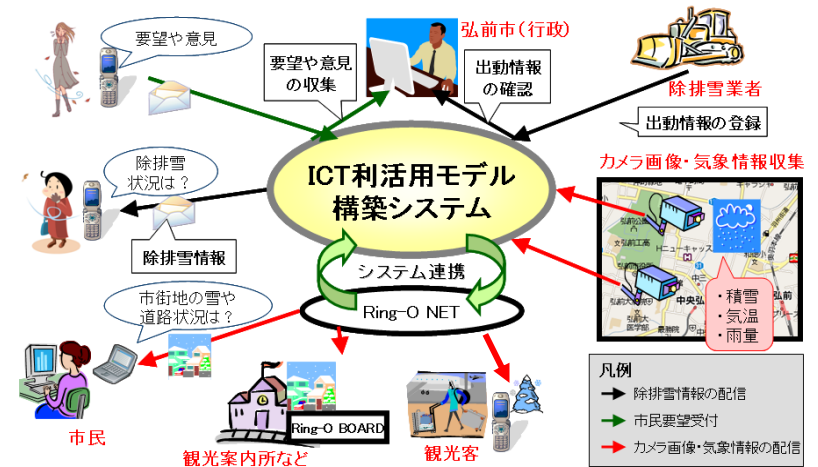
要望や意見

要望や意見の収集

弘前市（行政）

出動情報の確認

除排雪業者

出動情報の登録

除排雪状況は？

ICT利活用モデル構築システム

カメラ画像・気象情報収集

除排雪情報

システム連携

Ring-O NET

市街地の雪や道路状況は？

・積雪
・気温
・雨量

凡例

除排雪情報の配信

市民要望受付

カメラ画像・気象情報の配信

市民

Ring-O BOARD

観光案内所など

観光客